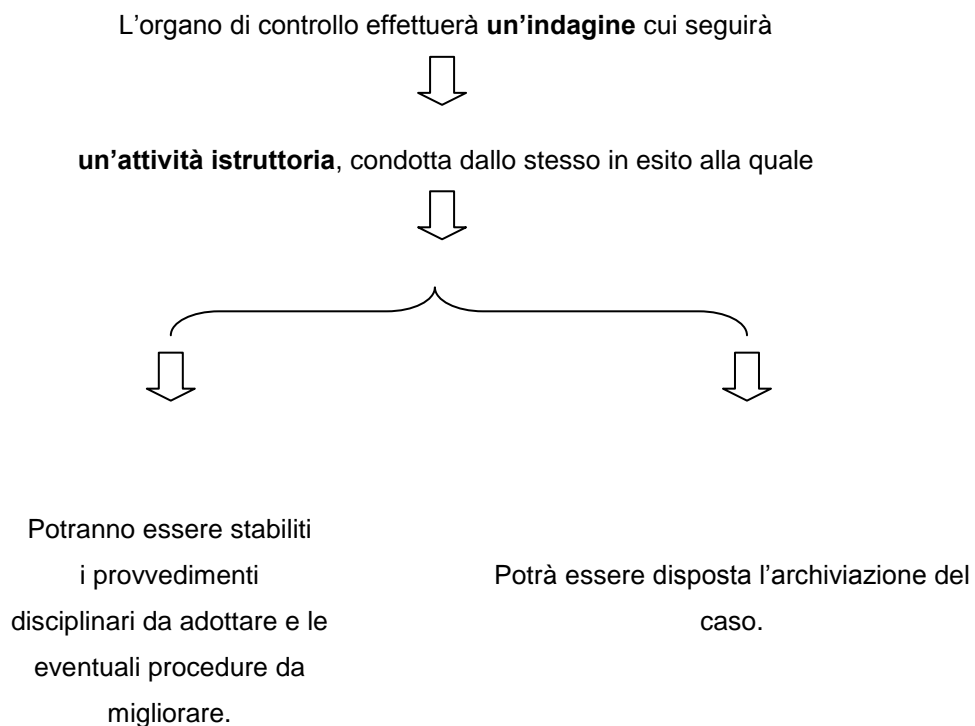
L’organo di controllo effettuerà **un’indagine** cui seguirà

**un’attività istruttoria**, condotta dallo stesso in esito alla quale

Potranno essere stabiliti i provvedimenti disciplinari da adottare e le eventuali procedure da migliorare.

Potrà essere disposta l’archiviazione del caso.